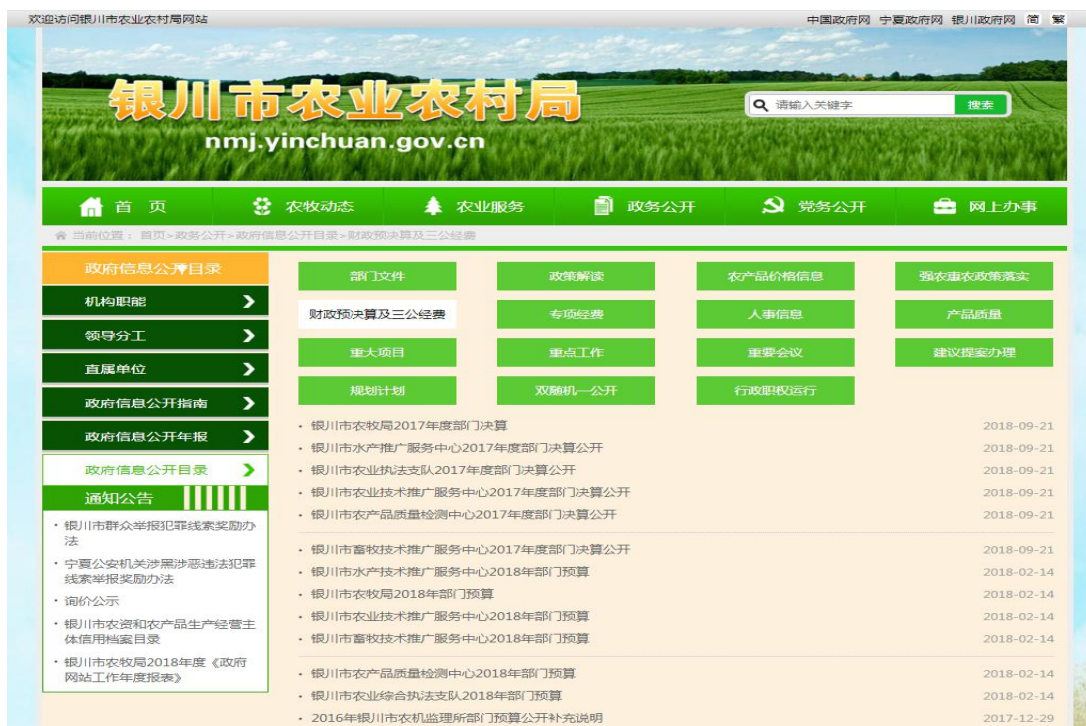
欢迎访问银川市农业农村局网站

中国政府网 宁夏政府网 银川政府网 简 繁

银川市农业农村局
nmj.yinchuan.gov.cn

请输入关键字 搜索

首页 农牧动态 农业服务 政务公开 党务公开 网上办事

当前位置：首页 > 政务公开 > 政府信息公开目录 > 财政预决算及三公经费

政府信息公开目录
机构职能
领导分工
直属单位
政府信息公开指南
政府信息公开年报
政府信息公开目录

通知公告
· 银川市群众举报犯罪线索奖励办法
· 宁夏公安机关涉黑涉恶违法犯罪线索举报奖励办法
· 询价公示
· 银川市农资和农产品生产经营主体信用档案目录
· 银川市农牧局2018年度《政府网站工作年度报表》

| 部门文件 | 政策解读 | 农产品价格信息 | 强农惠农政策落实 |
|---|---|---|---|
| 财政预决算及三公经费 | 专项经费 | 人事信息 | 产品质量 |
| 重大项目 | 重点工作 | 重要会议 | 建议提案办理 |
| 规划计划 | 双随机一公开 | 行政职权运行 | |

· 银川市农牧局2017年度部门决算 2018-09-21
· 银川市水产推广服务中心2017年度部门决算公开 2018-09-21
· 银川市农业执法支队2017年度部门决算公开 2018-09-21
· 银川市农业技术推广服务中心2017年度部门决算公开 2018-09-21
· 银川市农产品质量检测中心2017年度部门决算公开 2018-09-21

· 银川市畜牧技术推广服务中心2017年度部门决算公开 2018-09-21
· 银川市水产推广服务中心2018年部门预算 2018-02-14
· 银川市农牧局2018年部门预算 2018-02-14
· 银川市农业技术推广服务中心2018年部门预算 2018-02-14
· 银川市畜牧技术推广服务中心2018年部门预算 2018-02-14

· 银川市农产品质量检测中心2018年部门预算 2018-02-14
· 银川市农业综合执法支队2018年部门预算 2018-02-14
· 2016年银川市农机监理所部门预算公开补充说明 2017-12-29